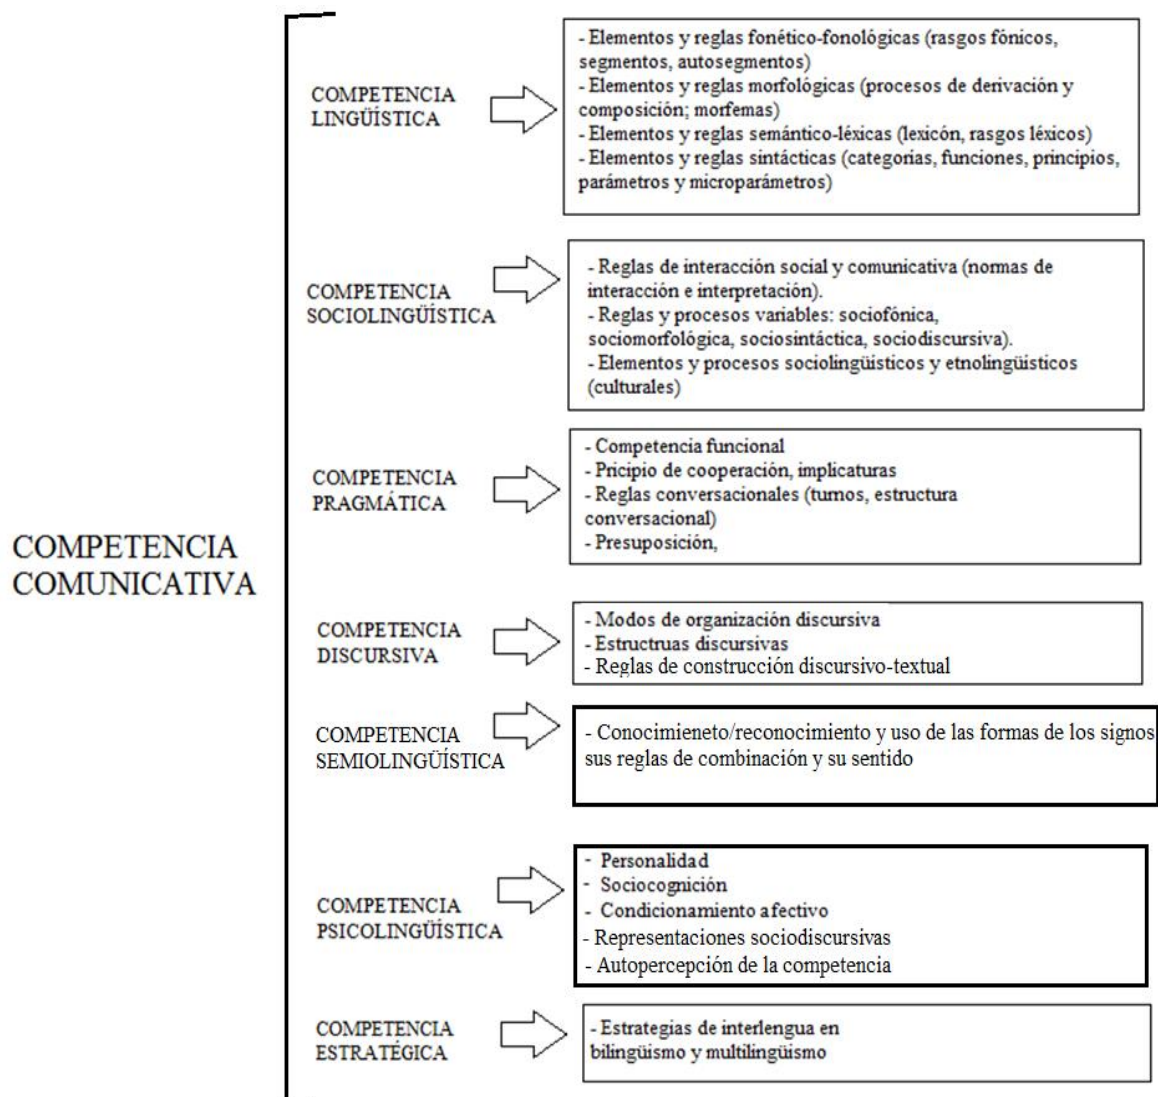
COMPETENCIA COMUNICATIVA

COMPETENCIA LINGÜÍSTICA

- Elementos y reglas fonético-fonológicas (rasgos fónicos, segmentos, autosegmentos)
- Elementos y reglas morfológicas (procesos de derivación y composición; morfemas)
- Elementos y reglas semántico-léxicas (lexicón, rasgos léxicos)
- Elementos y reglas sintácticas (categorías, funciones, principios, parámetros y microparámetros)

COMPETENCIA SOCIOLINGÜÍSTICA

- Reglas de interacción social y comunicativa (normas de interacción e interpretación).
- Reglas y procesos variables: sociofónica, sociomorfológica, sociosintáctica, sociodiscursiva).
- Elementos y procesos sociolingüísticos y etnolingüísticos (culturales)

COMPETENCIA PRAGMÁTICA

- Competencia funcional
- Pricipio de cooperación, implicaturas
- Reglas conversacionales (turnos, estructura conversacional)
- Presuposición,

COMPETENCIA DISCURSIVA

- Modos de organización discursiva
- Estructruas discursivas
- Reglas de construcción discursivo-textual

COMPETENCIA SEMIOLINGÜÍSTICA

- Conocimieneto/reconocimiento y uso de las formas de los signos sus reglas de combinación y su sentido

COMPETENCIA PSICOLINGÜÍSTICA

- Personalidad
- Sociocognición
- Condicionamiento afectivo
- Representaciones sociodiscursivas
- Autopercepción de la competencia

COMPETENCIA ESTRATÉGICA

- Estrategias de interlengua en bilingüismo y multilingüismo